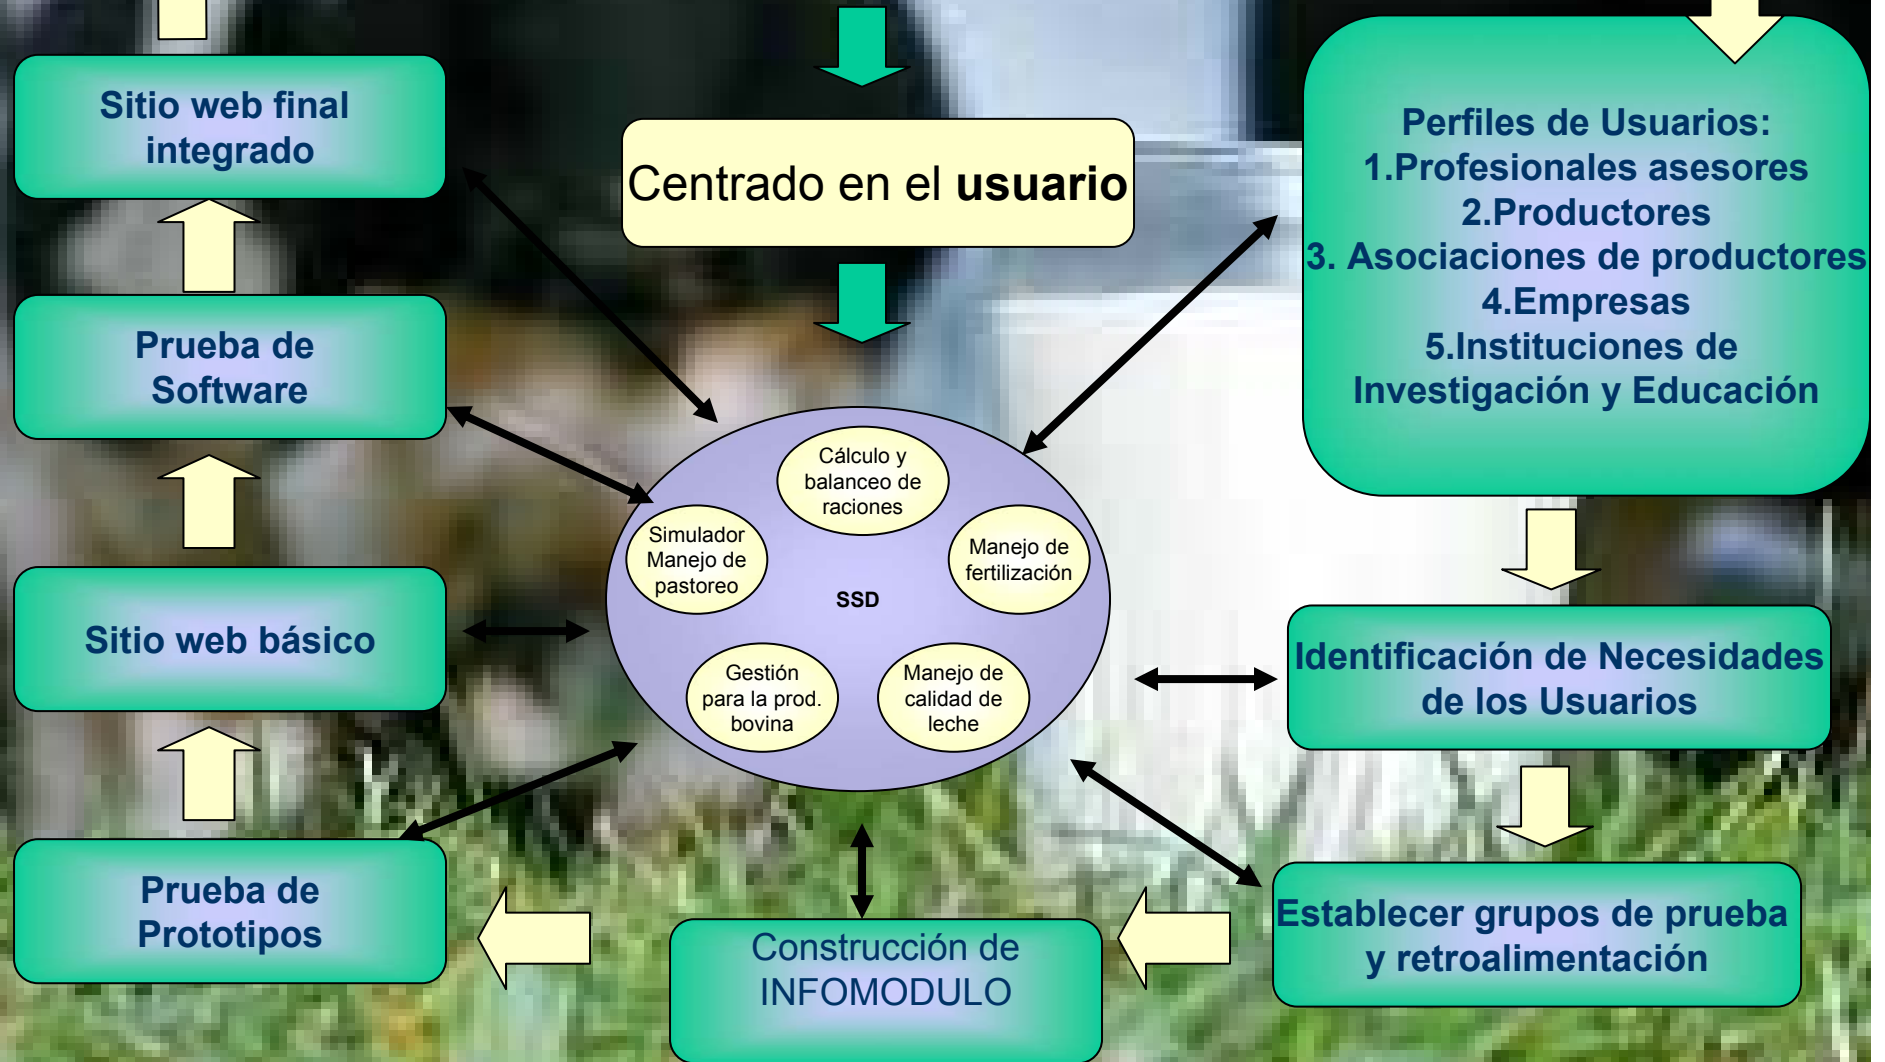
Sitio web final integrado

Centrado en el **usuario**

Perfiles de Usuarios:
1.Profesionales asesores
2.Productores
3. Asociaciones de productores
4.Empresas
5.Instituciones de Investigación y Educación

Prueba de Software

Cálculo y balanceo de raciones

Simulador Manejo de pastoreo

Manejo de fertilización

SSD

Gestión para la prod. bovina

Manejo de calidad de leche

Sitio web básico

Identificación de Necesidades de los Usuarios

Prueba de Prototipos

Construcción de INFOMODULO

Establecer grupos de prueba y retroalimentación